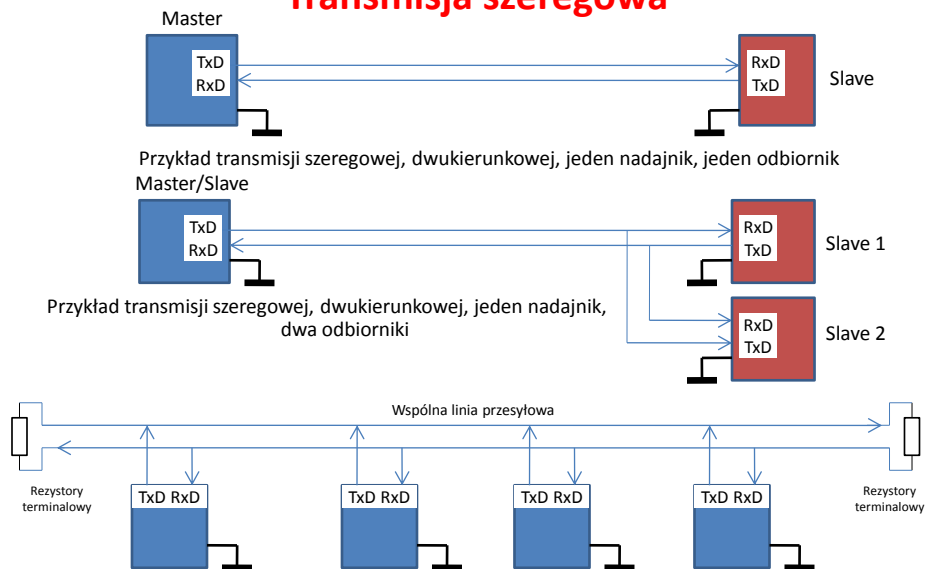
Transmisja szeregowa

Master

TxD
RxD

RxD
TxD

Slave

Przykład transmisji szeregowej, dwukierunkowej, jeden nadajnik, jeden odbiornik

Master/Slave

TxD
RxD

RxD
TxD

Slave 1

Przykład transmisji szeregowej, dwukierunkowej, jeden nadajnik, dwa odbiorniki

RxD
TxD

Slave 2

Wspólna linia przesyłowa

Rezystory terminalowy

TxD RxD

TxD RxD

TxD RxD

TxD RxD

Rezystory terminalowy